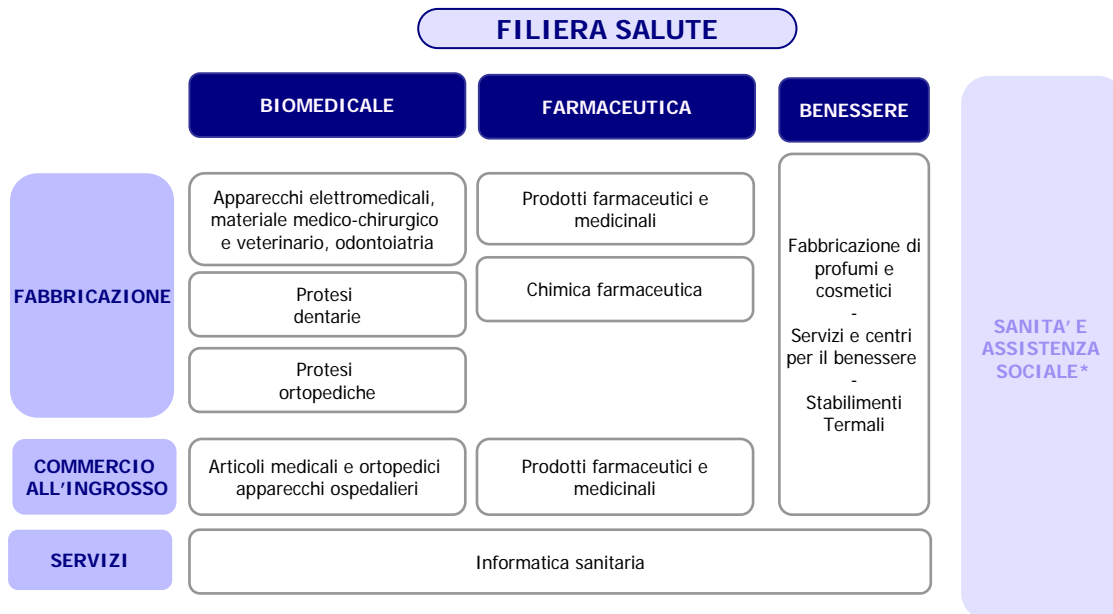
FILIERA SALUTE

BIOMEDICALE

FARMACEUTICA

BENESSERE

SANITA' E ASSISTENZA SOCIALE*

FABBRICAZIONE

Apparecchi elettromedicali, materiale medico-chirurgico e veterinario, odontoiatria

Protesi dentarie

Protesi ortopediche

Prodotti farmaceutici e medicinali

Chimica farmaceutica

Fabbricazione di profumi e cosmetici
-
Servizi e centri per il benessere
-
Stabilimenti Termali

COMMERCIO ALL'INGROSSO

Articoli medicali e ortopedici apparecchi ospedalieri

Prodotti farmaceutici e medicinali

SERVIZI

Informatica sanitaria